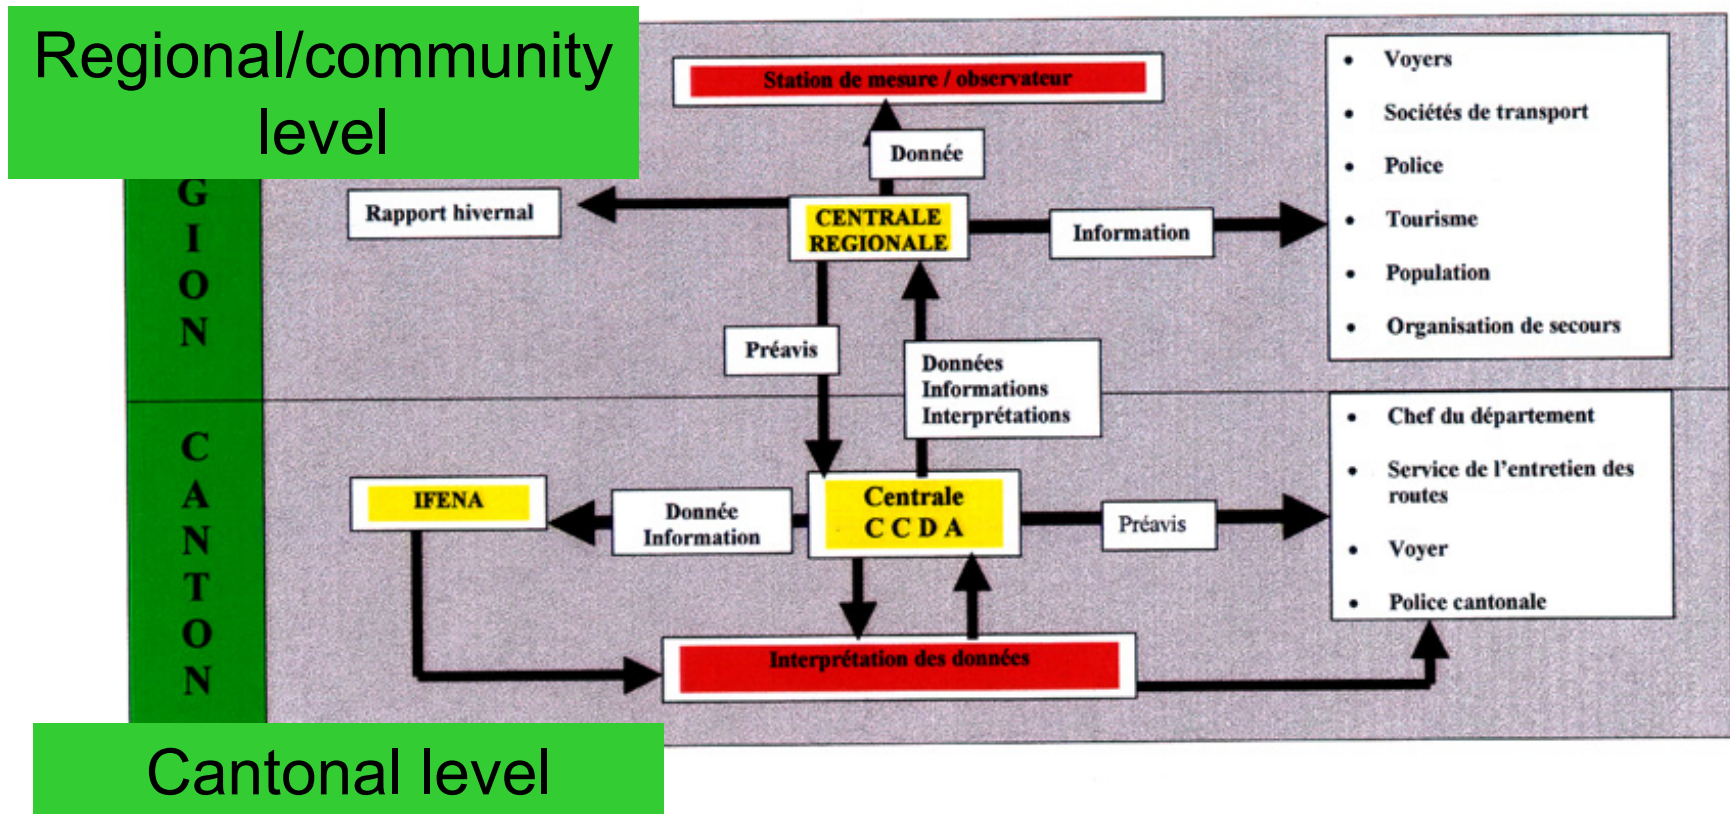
Regional/community level

G
I
O
N

Station de mesure / observateur

Donnée

Rapport hivernal

CENTRALE REGIONALE

Information

- Voyers
- Sociétés de transport
- Police
- Tourisme
- Population
- Organisation de secours

Préavis

Données
Informations
Interprétations

C
A
N
T
O
N

IFENA

Donnée
Information

Centrale
C C D A

Préavis

- Chef du département
- Service de l'entretien des routes
- Voyer
- Police cantonale

Interprétation des données

Cantonal level